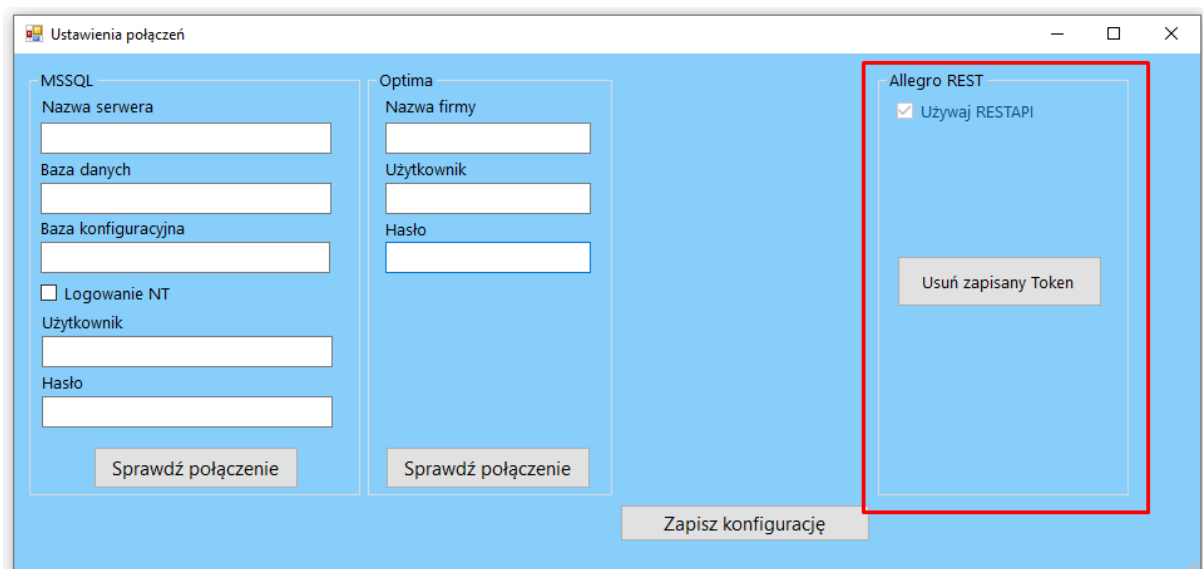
Ustawienia połączeń

MSSQL
Nazwa serwera
Baza danych
Baza konfiguracyjna
Logowanie NT
Użytkownik
Hasło
Sprawdź połączenie

Optima
Nazwa firmy
Użytkownik
Hasło
Sprawdź połączenie

Allegro REST
Używaj RESTAPI
Usuń zapisany Token

Zapisz konfigurację